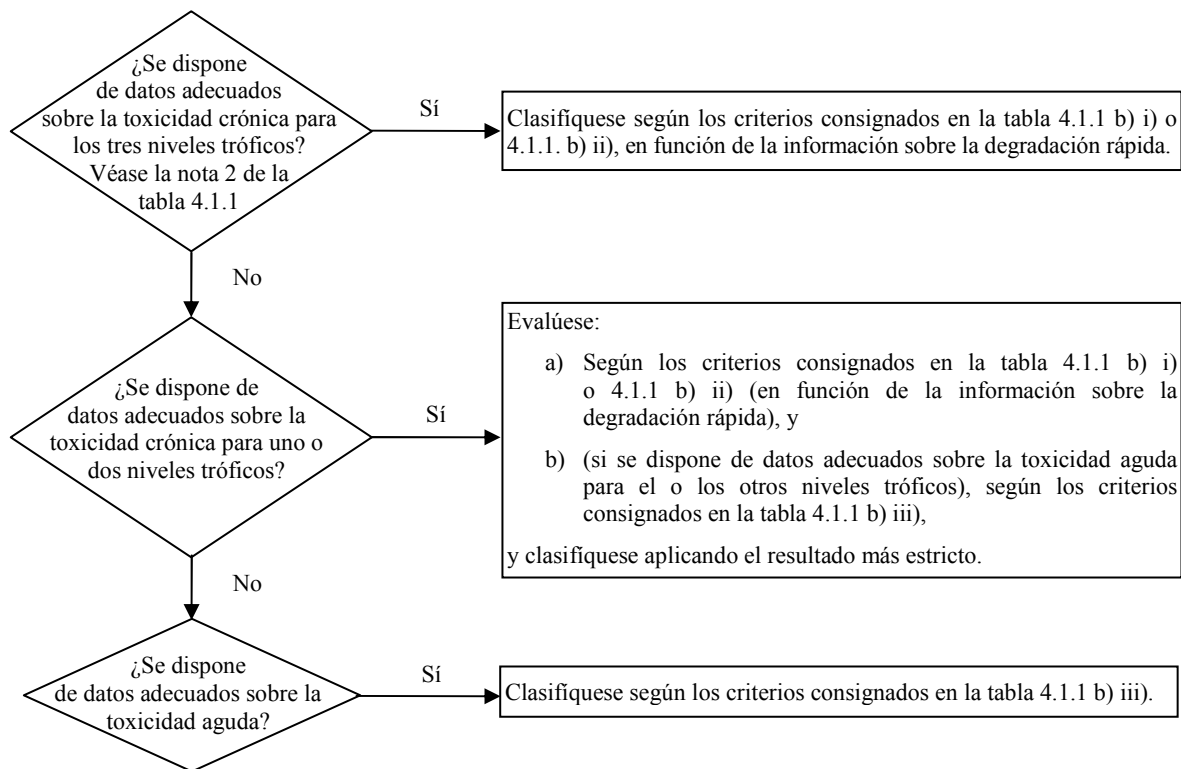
¿Se dispone de datos adecuados sobre la toxicidad crónica para los tres niveles tróficos? Véase la nota 2 de la tabla 4.1.1

Sí

Clasifíquese según los criterios consignados en la tabla 4.1.1 b) i) o 4.1.1. b) ii), en función de la información sobre la degradación rápida.

No

¿Se dispone de datos adecuados sobre la toxicidad crónica para uno o dos niveles tróficos?

Sí

Evalúese:

a) Según los criterios consignados en la tabla 4.1.1 b) i) o 4.1.1 b) ii) (en función de la información sobre la degradación rápida), y

b) (si se dispone de datos adecuados sobre la toxicidad aguda para el o los otros niveles tróficos), según los criterios consignados en la tabla 4.1.1 b) iii),

y clasifíquese aplicando el resultado más estricto.

No

¿Se dispone de datos adecuados sobre la toxicidad aguda?

Sí

Clasifíquese según los criterios consignados en la tabla 4.1.1 b) iii).